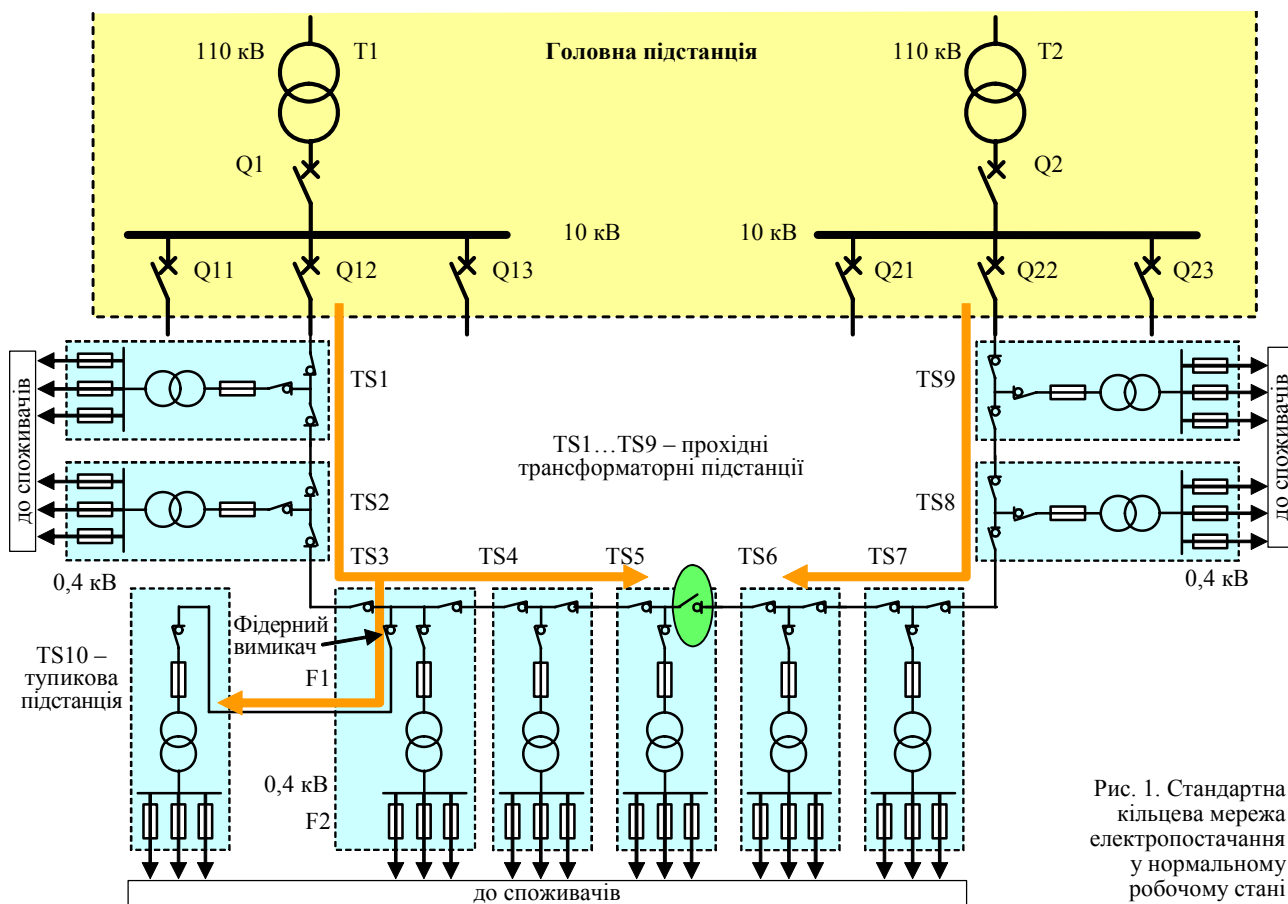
110 кВ T1

Головна підстанція

110 кВ T2

Q1

Q2

10 кВ

10 кВ

Q11 Q12 Q13

Q21 Q22 Q23

до споживачів

TS1

TS9

до споживачів

TS1…TS9 – прохідні трансформаторні підстанції

TS2

TS8

TS3 TS4 TS5 TS6 TS7

0,4 кВ

0,4 кВ

Фідерний вимикач

TS10 – тупикова підстанція

F1

0,4 кВ

F2

до споживачів

Рис. 1. Стандартна кільцева мережа електропостачання у нормальному робочому стані